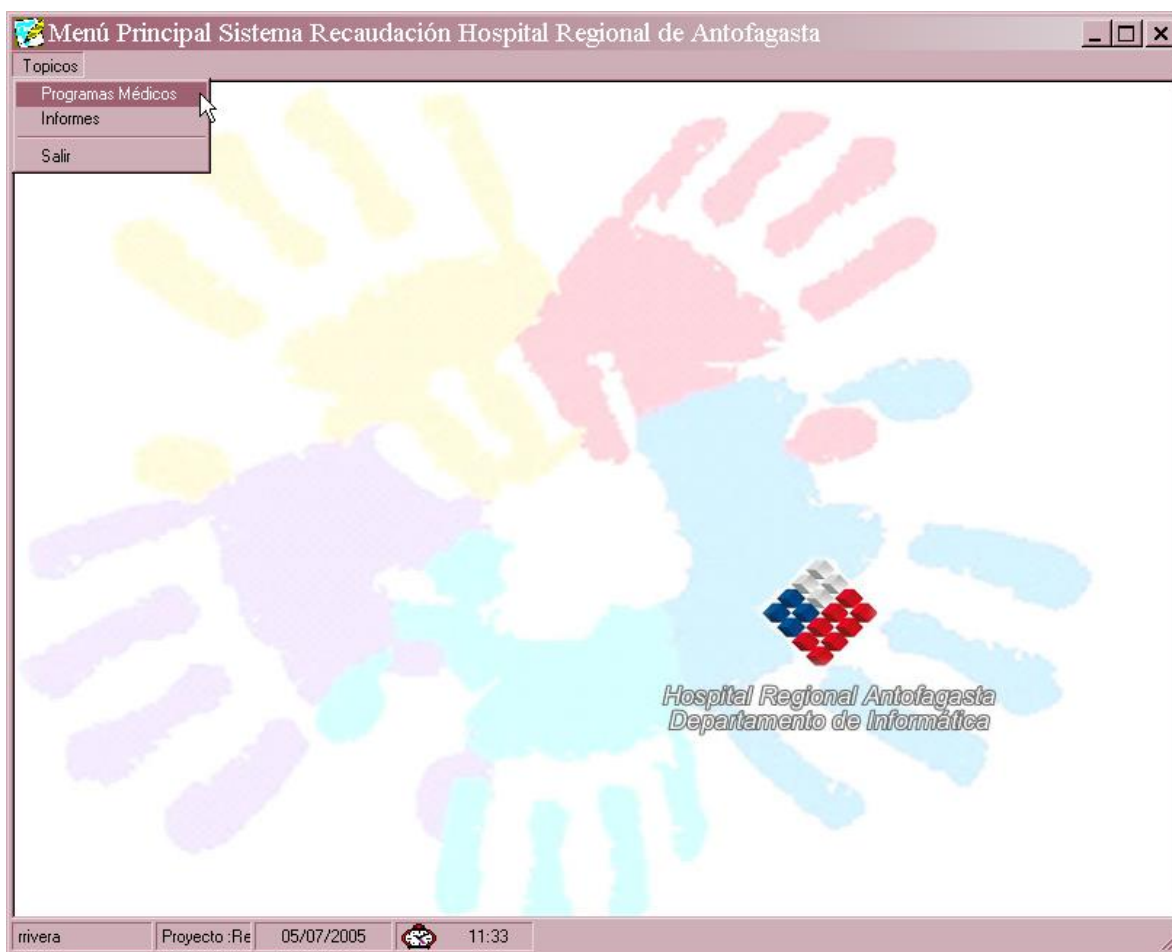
Menú Principal Sistema Recaudación Hospital Regional de Antofagasta

Topicos

Programas Médicos
Informes
Salir

Hospital Regional Antofagasta
Departamento de Informática

rrivera | Proyecto :Re | 05/07/2005 | 11:33